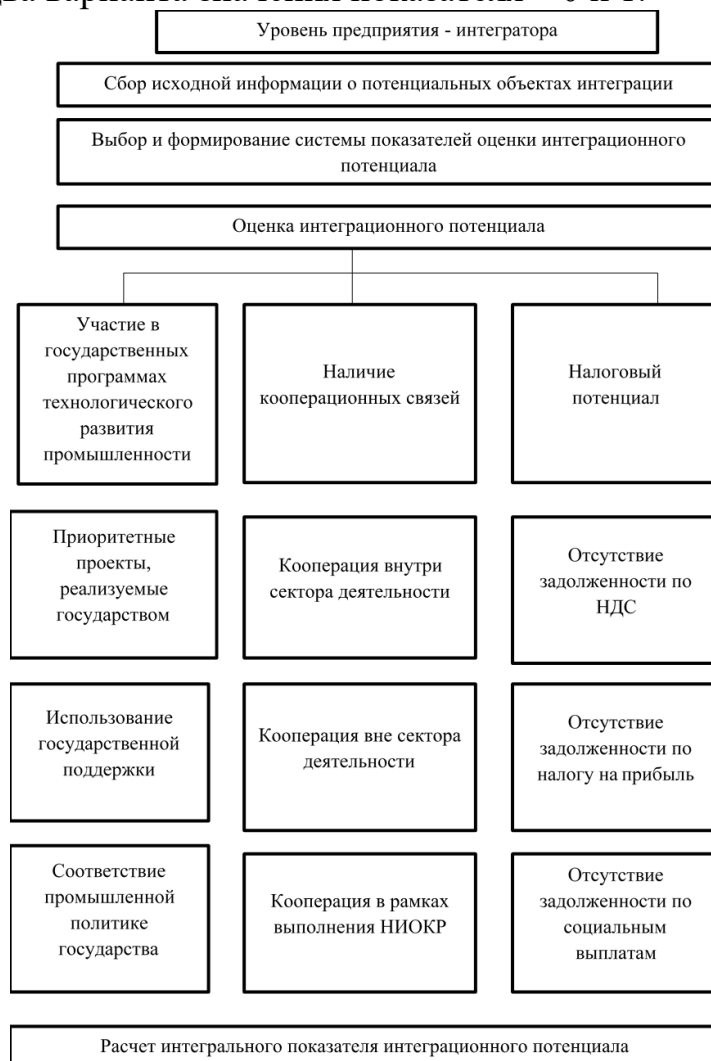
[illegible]

Уровень предприятия - интегратора

Сбор исходной информации о потенциальных объектах интеграции

Выбор и формирование системы показателей оценки интеграционного потенциала

Оценка интеграционного потенциала

Участие в государственных программах технологического развития промышленности

Наличие кооперационных связей

Налоговый потенциал

Приоритетные проекты, реализуемые государством

Кооперация внутри сектора деятельности

Отсутствие задолженности по НДС

Использование государственной поддержки

Кооперация вне сектора деятельности

Отсутствие задолженности по налогу на прибыль

Соответствие промышленной политике государства

Кооперация в рамках выполнения НИОКР

Отсутствие задолженности по социальным выплатам

Расчет интегрального показателя интеграционного потенциала